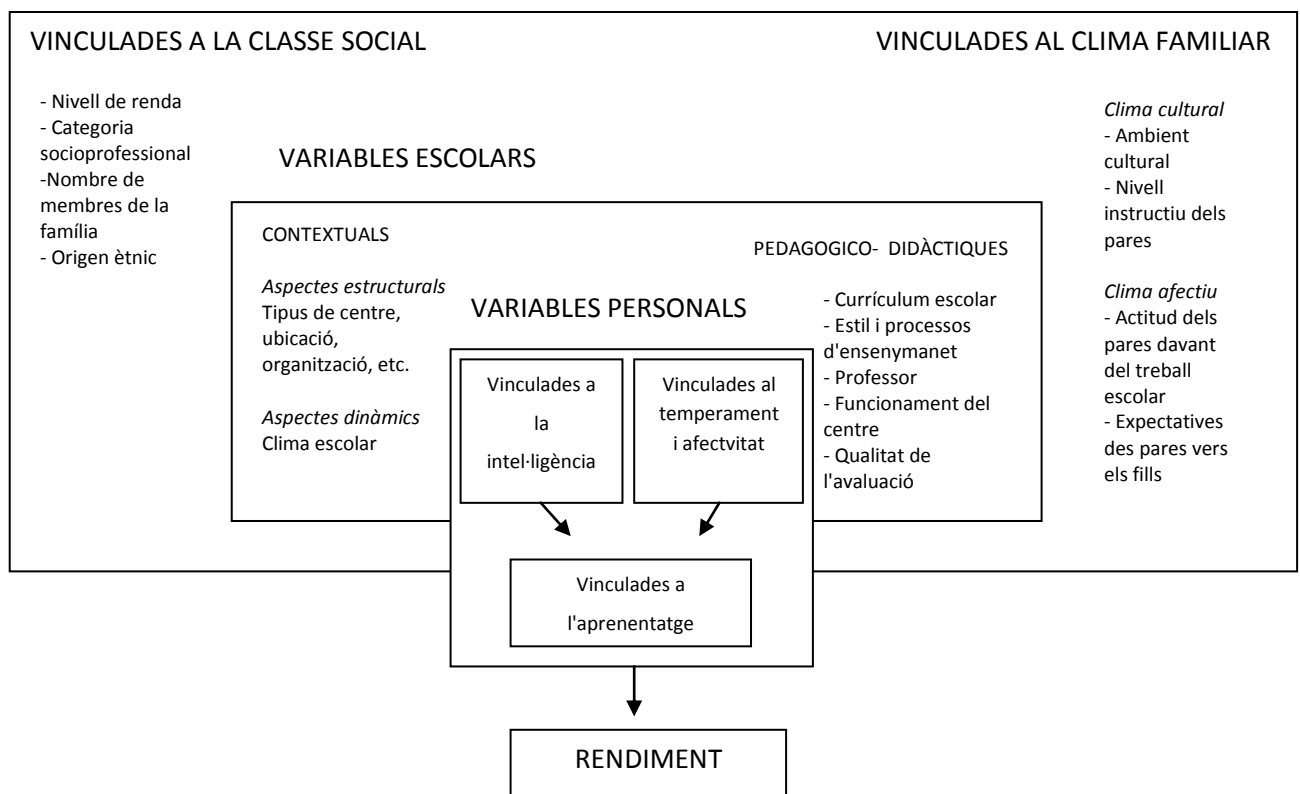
VINCULADES A LA CLASSE SOCIAL

- Nivell de renda
- Categoria socioprofessional
-Nombre de membres de la família
- Origen ètnic

VINCULADES AL CLIMA FAMILIAR

*Clima cultural*
- Ambient cultural
- Nivell instructiu dels pares

*Clima afectiu*
- Actitud dels pares davant del treball escolar
- Expectatives des pares vers els fills

VARIABLES ESCOLARS

CONTEXTUALS

*Aspectes estructurals*
Tipus de centre, ubicació, organització, etc.

*Aspectes dinàmics*
Clima escolar

PEDAGOGICO- DIDÀCTIQUES

- Currículum escolar
- Estil i processos d'ensenymanet
- Professor
- Funcionament del centre
- Qualitat de l'avaluació

VARIABLES PERSONALS

Vinculades a la intel·ligència

Vinculades al temperament i afectvitat

Vinculades a l'aprenentatge

RENDIMENT